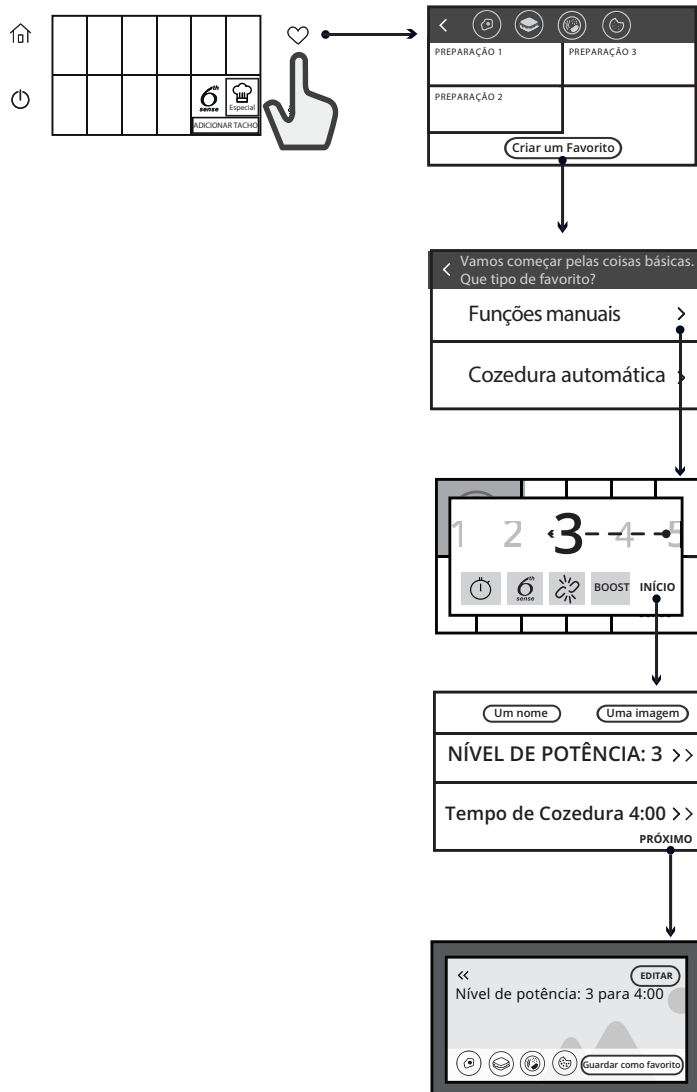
$6^{th}$ sense
Especial
ADICIONAR TACHO

PREPARAÇÃO 1
PREPARAÇÃO 3
PREPARAÇÃO 2
Criar um Favorito

Vamos começar pelas coisas básicas. Que tipo de favorito?
Funções manuais
Cozedura automática

1 2 3 4 5
$6^{th}$ sense
BOOST
INÍCIO

Um nome
Uma imagem
NÍVEL DE POTÊNCIA: 3
Tempo de Cozedura 4:00
PRÓXIMO

EDITAR
Nível de potência: 3 para 4:00
Guardar como favorito